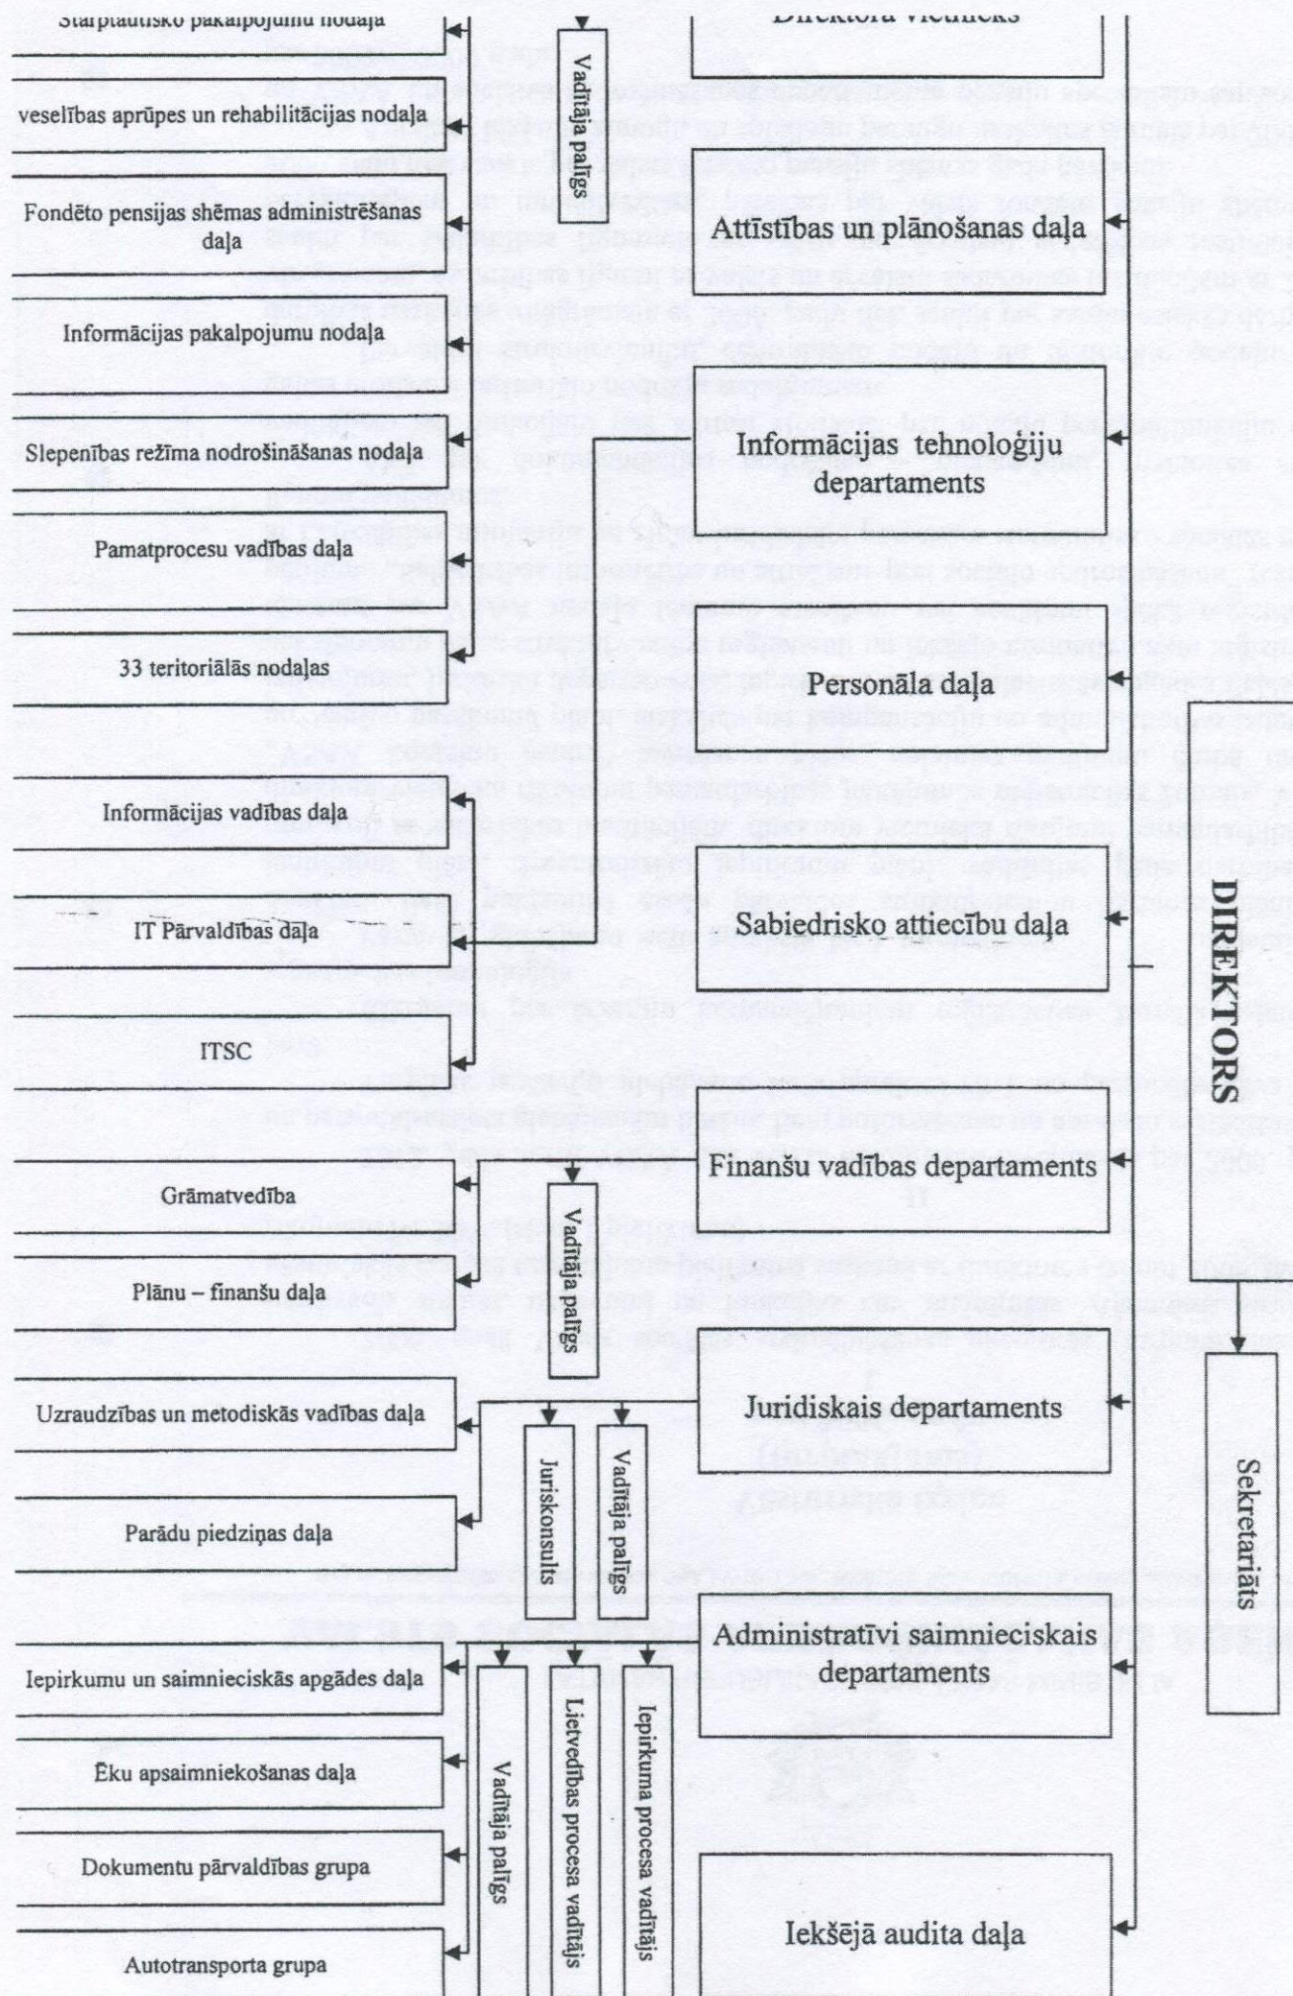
Starpvalstu pakalpojumu nodaļa

Vadītāja palīgs

Direktora vietnieks

veselības aprūpes un rehabilitācijas nodaļa

Fondēto pensijas shēmas administrēšanas daļa

Attīstības un plānošanas daļa

Informācijas pakalpojumu nodaļa

Slepenības režīma nodrošināšanas nodaļa

Informācijas tehnoloģiju departaments

Pamatprocesu vadības daļa

33 teritoriālās nodaļas

Personāla daļa

Informācijas vadības daļa

IT Pārvaldības daļa

Sabiedrisko attiecību daļa

DIREKTORS

ITSC

Grāmatvedība

Vadītāja palīgs

Finanšu vadības departaments

Plānu – finanšu daļa

Uzraudzības un metodiskās vadības daļa

Juriskonsults

Vadītāja palīgs

Juridiskais departaments

Sekretariāts

Parādu piedziņas daļa

Iepirkumu un saimnieciskās apgādes daļa

Vadītāja palīgs

Lietvedības procesa vadītājs

Iepirkuma procesa vadītājs

Administratīvi saimnieciskais departaments

Ēku apsaimniekošanas daļa

Dokumentu pārvaldības grupa

Iekšējā audita daļa

Autotransporta grupa